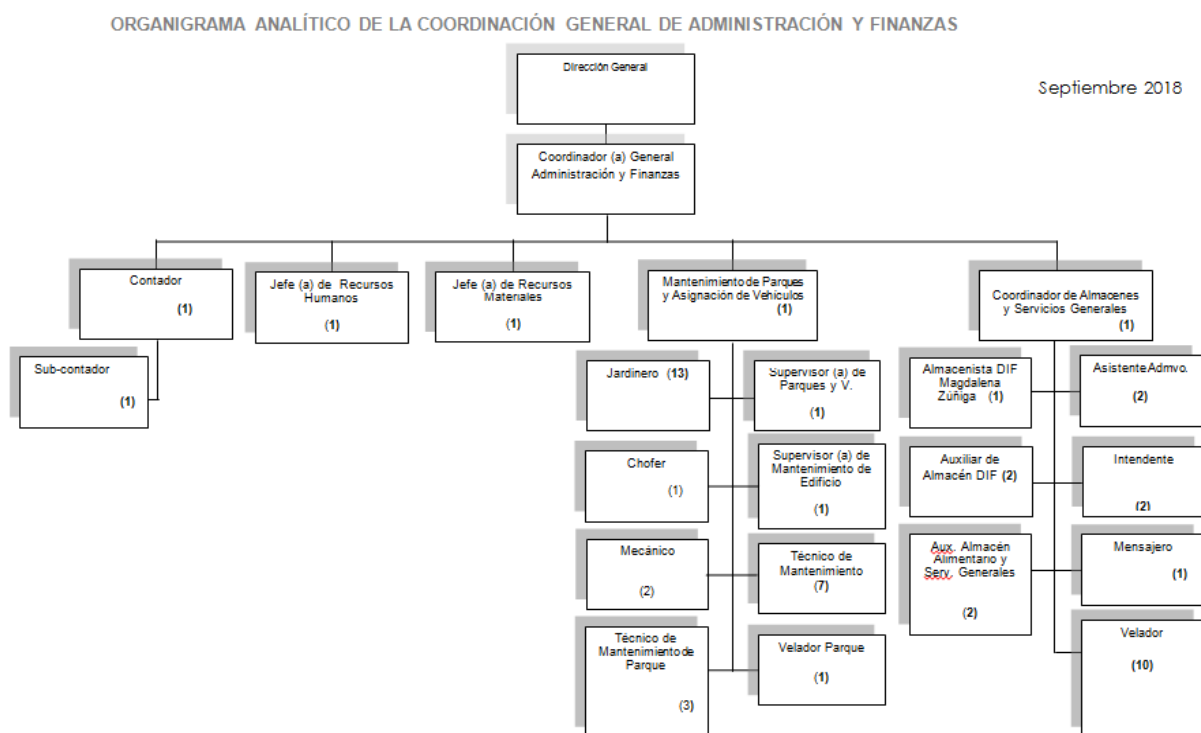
ORGANIGRAMA ANALÍTICO DE LA COORDINACIÓN GENERAL DE ADMINISTRACIÓN Y FINANZAS

Dirección General

Septiembre 2018

Coordinador (a) General Administración y Finanzas

Contador (1)

Sub-contador (1)

Jefe (a) de Recursos Humanos (1)

Jefe (a) de Recursos Materiales (1)

Mantenimiento de Parques y Asignación de Vehiculos (1)

Jardinero (13)

Supervisor (a) de Parques y V. (1)

Chofer (1)

Supervisor (a) de Mantenimiento de Edificio (1)

Mecánico (2)

Técnico de Mantenimiento (7)

Técnico de Mantenimiento de Parque (3)

Velador Parque (1)

Coordinador de Almacenes y Servicios Generales (1)

Almacenista DIF Magdalena Zúñiga (1)

Asistente Admvo. (2)

Auxiliar de Almacén DIF (2)

Intendente (2)

Aux. Almacén Alimentario y Serv. Generales (2)

Mensajero (1)

Velador (10)